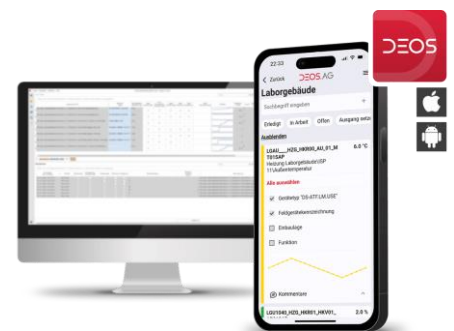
DEOS

22:33

< Zurück DEOS AG

Laborgebäude

Suchbegriff eingeben

Erledigt In Arbeit Offen Ausgang setze

Ausblenden

LGA01___H20_HKR00_AU_01_M T01SAP 6.0 °C

Heizung Laborgebäude\ISP 11\Außentemperatur

Alle auswählen

Geräetyp "DS-STT.LM.USE"

Feldgerätebezeichnung

Einbaulage

Funktion

Kommentare

LG01040_H20_HKR01_HKV01_ 2.0 %